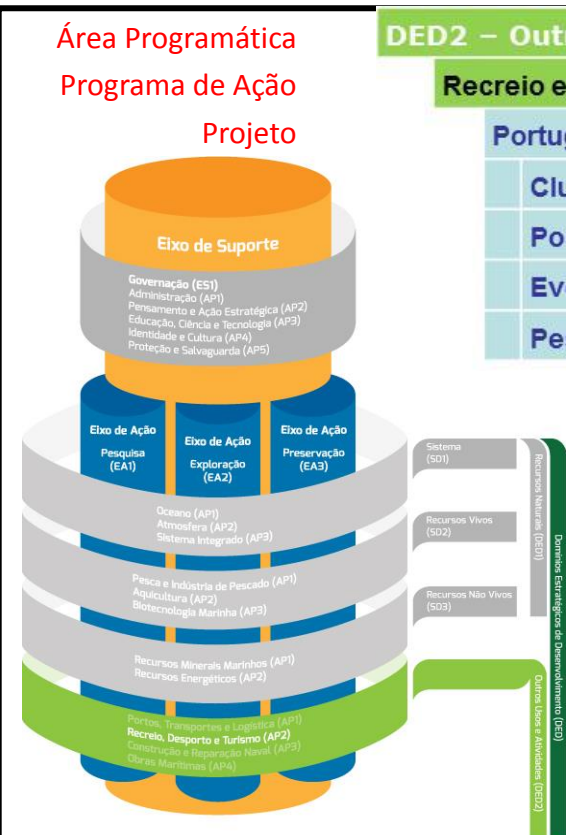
Área Programática
Programa de Ação
Projeto

DED2 – Out

Recreio e

Portug

Clu

Po

Ev

Pe

Eixo de Suporte

Governação (ES1)
Administração (AP1)
Pensamento e Ação Estratégica (AP2)
Educação, Ciência e Tecnologia (AP3)
Identidade e Cultura (AP4)
Proteção e Salvaguarda (AP5)

Eixo de Ação
Pesquisa
(EA1)

Eixo de Ação
Exploração
(EA2)

Eixo de Ação
Preservação
(EA3)

Sistema
(SD1)

Recursos Naturais (DED1)

Oceano (AP1)
Atmosfera (AP2)
Sistema Integrado (AP3)

Recursos Vivos
(SD2)

Pesca e Indústria de Pescado (AP1)
Aquicultura (AP2)
Biotecnologia Marinha (AP3)

Recursos Não Vivos
(SD3)

Domínios Estratégicos de Desenvolvimento (DED)

Recursos Minerais Marinhos (AP1)
Recursos Energéticos (AP2)

Outros Usos e Atividades (DED2)

Portos, Transportes e Logística (AP1)
Recreio, Desporto e Turismo (AP2)
Construção e Reparação Naval (AP3)
Obras Marítimas (AP4)